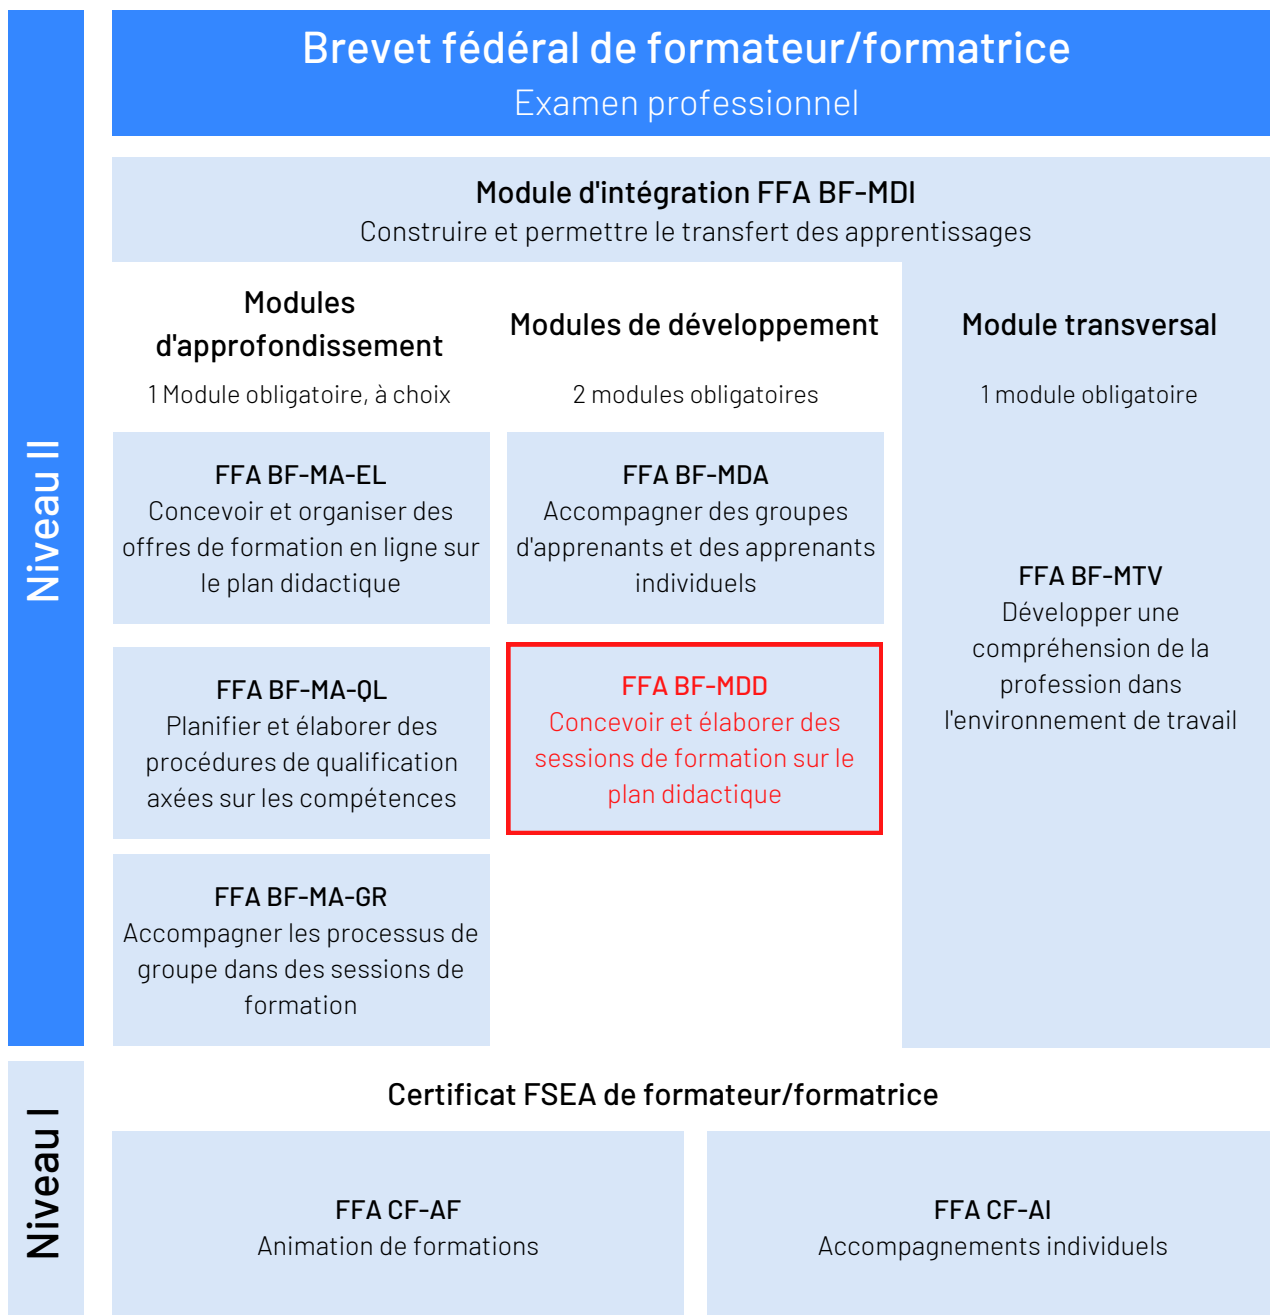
Niveau II

Brevet fédéral de formateur/formatrice
Examen professionnel

Module d'intégration FFA BF-MDI
Construire et permettre le transfert des apprentissages

Modules d'approfondissement
1 Module obligatoire, à choix

FFA BF-MA-EL
Concevoir et organiser des offres de formation en ligne sur le plan didactique

FFA BF-MA-QL
Planifier et élaborer des procédures de qualification axées sur les compétences

FFA BF-MA-GR
Accompagner les processus de groupe dans des sessions de formation

Modules de développement
2 modules obligatoires

FFA BF-MDA
Accompagner des groupes d'apprenants et des apprenants individuels

FFA BF-MDD
Concevoir et élaborer des sessions de formation sur le plan didactique

Module transversal
1 module obligatoire

FFA BF-MTV
Développer une compréhension de la profession dans l'environnement de travail

Niveau I

Certificat FSEA de formateur/formatrice

FFA CF-AF
Animation de formations

FFA CF-AI
Accompagnements individuels